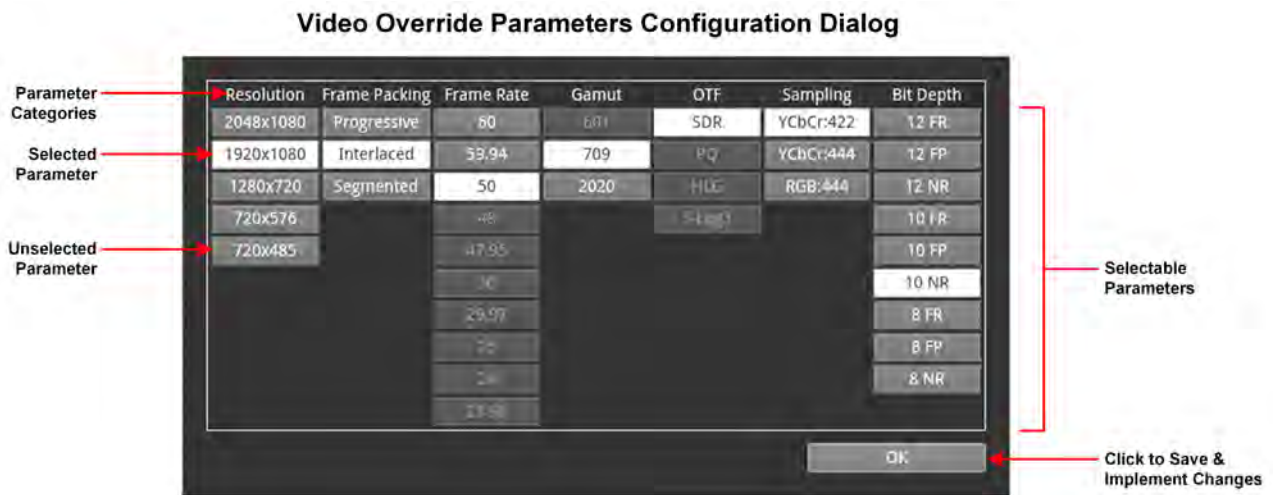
Video Override Parameters Configuration Dialog

Parameter Categories

Selected Parameter

Unselected Parameter

| Resolution | Frame Packing | Frame Rate | Gamut | OTF | Sampling | Bit Depth |
|---|---|---|---|---|---|---|
| 2048x1080 | Progressive | 60 | 601 | SDR | YCbCr:422 | 12 FR |
| 1920x1080 | Interlaced | 59.94 | 709 | PQ | YCbCr:444 | 12 FP |
| 1280x720 | Segmented | 50 | 2020 | HLG | RGB:444 | 12 NR |
| 720x576 | | 48 | | S-Log3 | | 10 FR |
| 720x485 | | 47.95 | | | | 10 FP |
| | | 30 | | | | 10 NR |
| | | 29.97 | | | | 8 FR |
| | | 25 | | | | 8 FP |
| | | 24 | | | | 8 NR |
| | | 23.98 | | | | |

OK

Selectable Parameters

Click to Save & Implement Changes